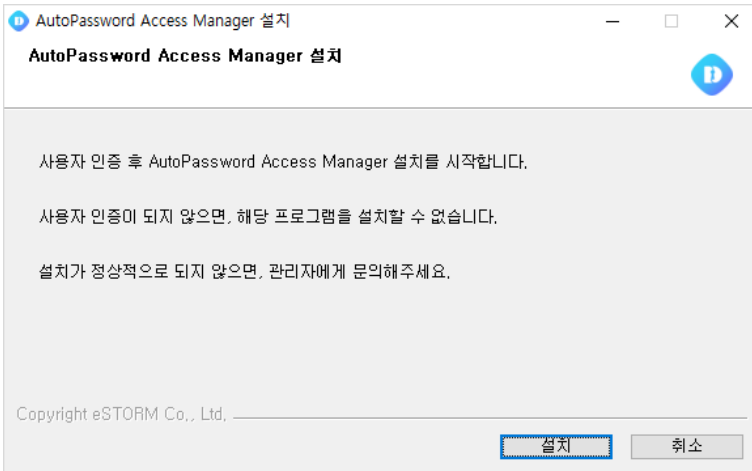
AutoPassword Access Manager 설치

AutoPassword Access Manager 설치

사용자 인증 후 AutoPassword Access Manager 설치를 시작합니다.

사용자 인증이 되지 않으면, 해당 프로그램을 설치할 수 없습니다.

설치가 정상적으로 되지 않으면, 관리자에게 문의해주세요.

Copyright eSTORM Co., Ltd.

설치

취소